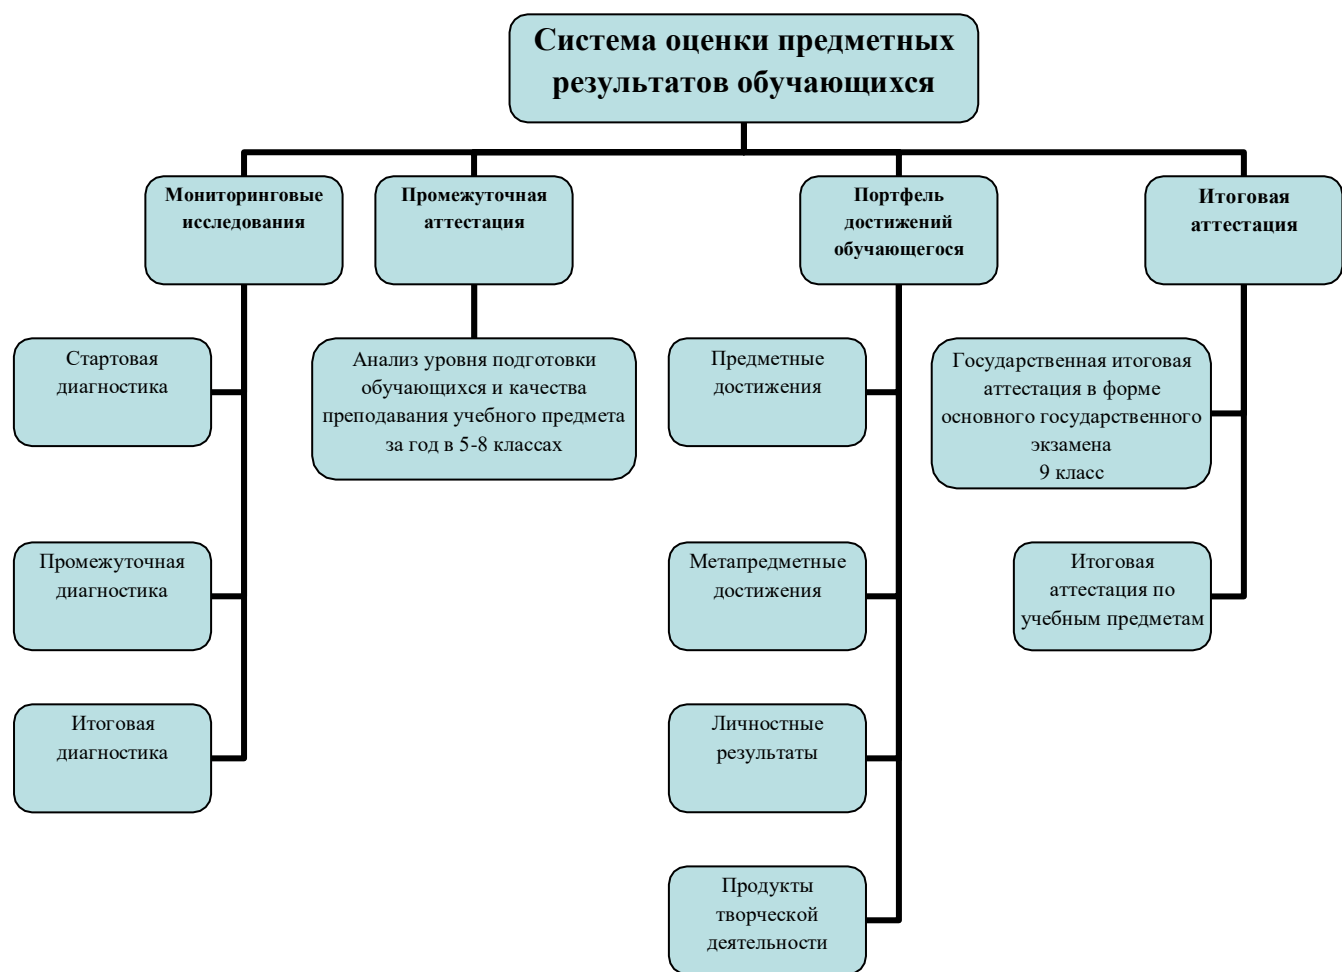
Система оценки предметных результатов обучающихся

Мониторинговые исследования

Промежуточная аттестация

Портфель достижений обучающегося

Итоговая аттестация

Стартовая диагностика

Анализ уровня подготовки обучающихся и качества преподавания учебного предмета за год в 5-8 классах

Предметные достижения

Государственная итоговая аттестация в форме основного государственного экзамена 9 класс

Промежуточная диагностика

Метапредметные достижения

Итоговая аттестация по учебным предметам

Итоговая диагностика

Личностные результаты

Продукты творческой деятельности